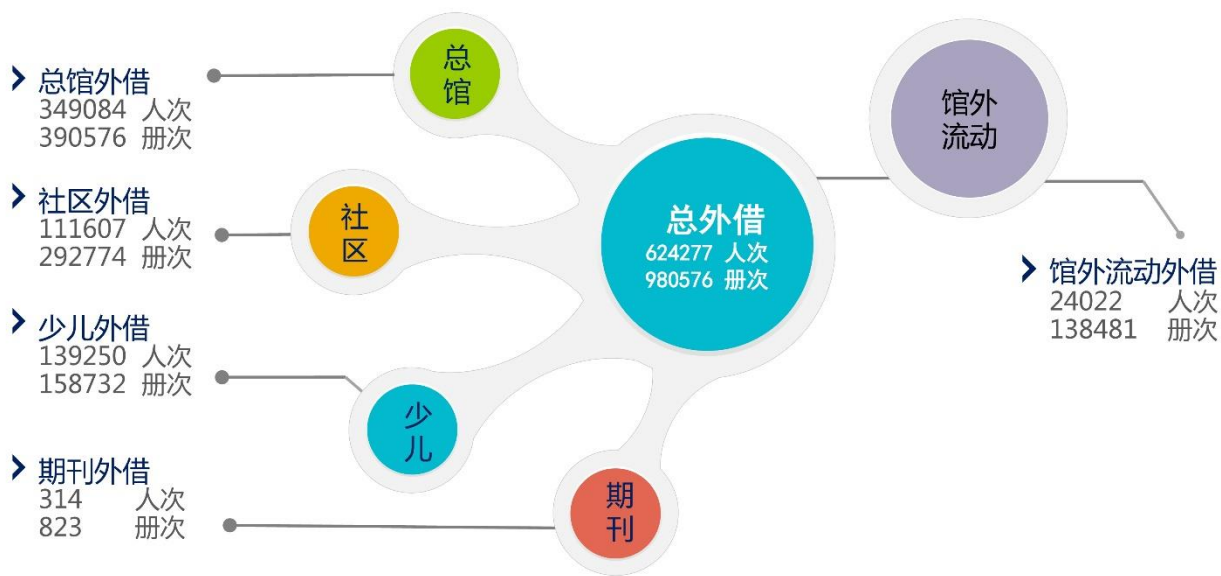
总馆外借
349084 人次
390576 册次

社区外借
111607 人次
292774 册次

少儿外借
139250 人次
158732 册次

期刊外借
314 人次
823 册次

总馆

社区

少儿

期刊

总外借
624277 人次
980576 册次

馆外流动

馆外流动外借
24022 人次
138481 册次